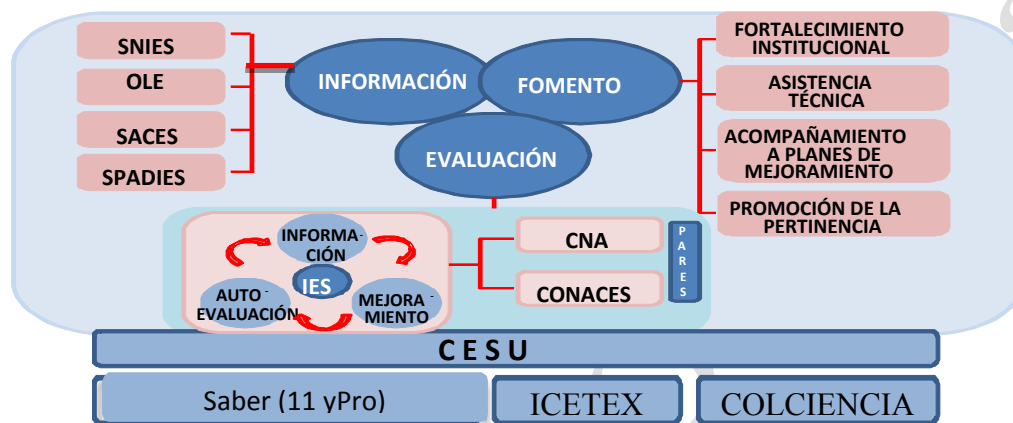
SNIES

OLE

SACES

SPADIES

INFORMACIÓN

FOMENTO

EVALUACIÓN

FORTALECIMIENTO INSTITUCIONAL

ASISTENCIA TÉCNICA

ACOMPAÑAMIENTO A PLANES DE MEJORAMIENTO

PROMOCIÓN DE LA PERTINENCIA

INFORMACIÓN

IES

AUTOEVALUACIÓN

MEJORAMIENTO

CNA

CONACES

PARES

C E S U

Saber (11 yPro)

ICETEX

COLCIENCIA